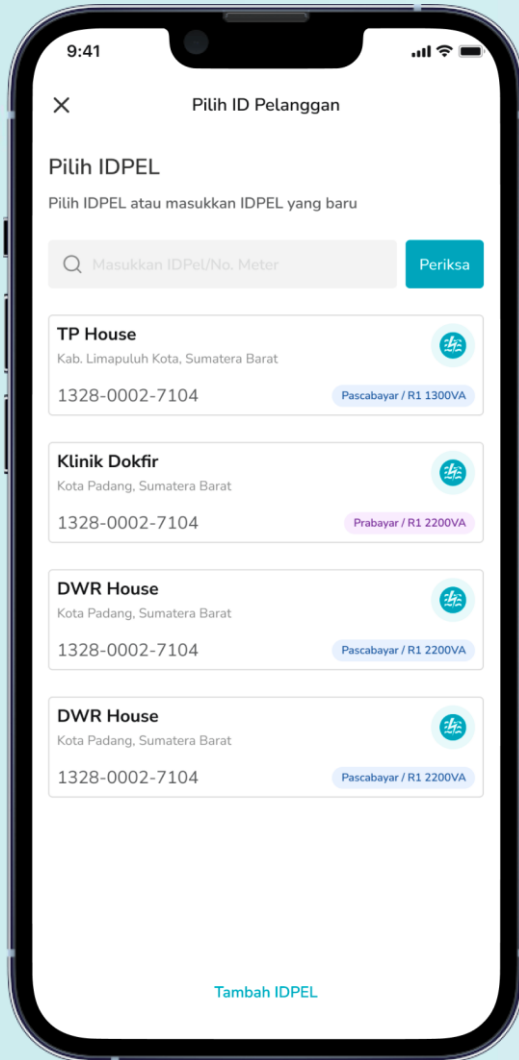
9:41

×

Pilih ID Pelanggan

Pilih IDPEL

Pilih IDPEL atau masukkan IDPEL yang baru

Masukkan IDPel/No. Meter

Periksa

TP House
Kab. Limapuluh Kota, Sumatera Barat
1328-0002-7104
Pascabayar / R1 1300VA

Klinik Dokfir
Kota Padang, Sumatera Barat
1328-0002-7104
Prabayar / R1 2200VA

DWR House
Kota Padang, Sumatera Barat
1328-0002-7104
Pascabayar / R1 2200VA

DWR House
Kota Padang, Sumatera Barat
1328-0002-7104
Pascabayar / R1 2200VA

Tambah IDPEL